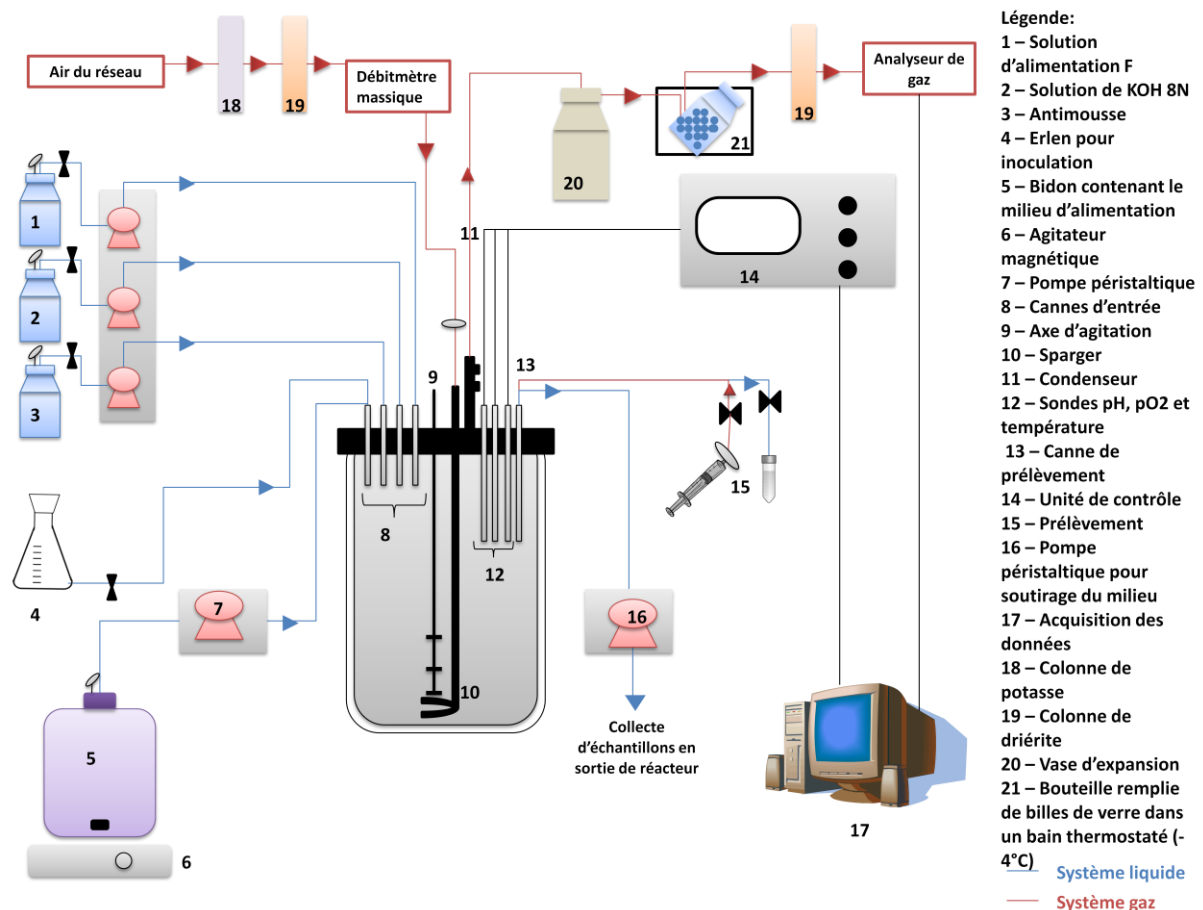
Air du réseau

18

19

Débitmètre massique

20

21

19

Analyseur de gaz

1

2

3

4

5

6

7

8

9

10

11

12

13

14

15

16

17

Collecte d'échantillons en sortie de réacteur

Légende:
1 – Solution d'alimentation F
2 – Solution de KOH 8N
3 – Antimousse
4 – Erlen pour inoculation
5 – Bidon contenant le milieu d'alimentation
6 – Agitateur magnétique
7 – Pompe péristaltique
8 – Cannes d'entrée
9 – Axe d'agitation
10 – Sparger
11 – Condenseur
12 – Sondes pH, pO2 et température
13 – Canne de prélèvement
14 – Unité de contrôle
15 – Prélèvement
16 – Pompe péristaltique pour soutirage du milieu
17 – Acquisition des données
18 – Colonne de potasse
19 – Colonne de driérite
20 – Vase d'expansion
21 – Bouteille remplie de billes de verre dans un bain thermostaté (-4°C)
Système liquide
Système gaz